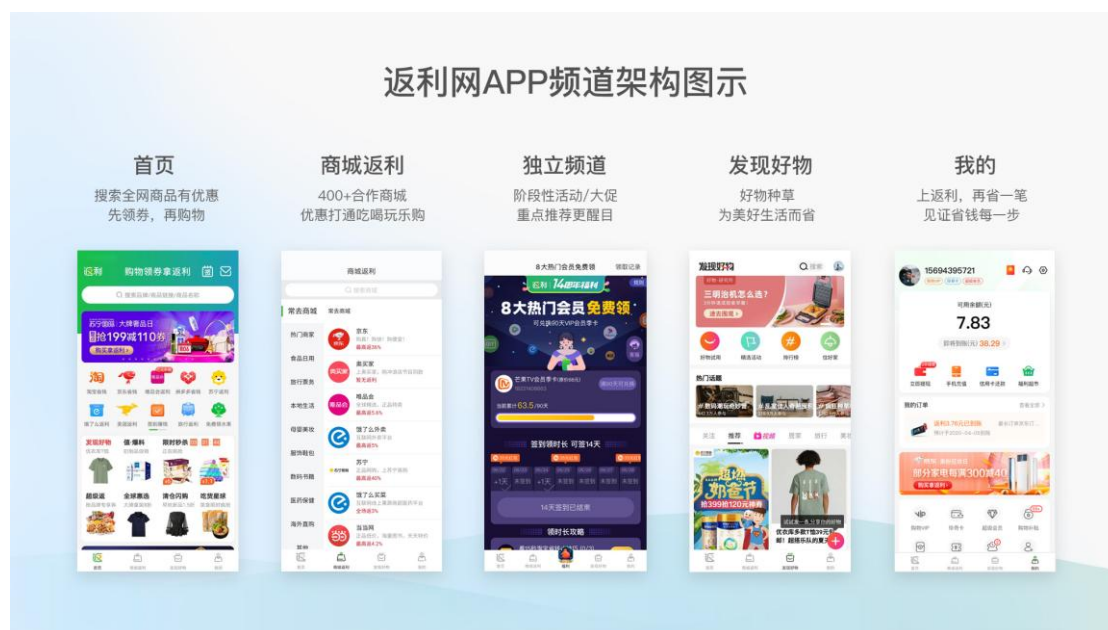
返利网APP频道架构图示

首页
搜索全网商品有优惠
先领券，再购物

商城返利
400+合作商城
优惠打通吃喝玩乐购

独立频道
阶段性活动/大促
重点推荐更醒目

发现好物
好物种草
为美好生活而省

我的
上返利，再省一笔
见证省钱每一步

返利 购物领券拿返利

苏宁易购 199减110券

超级返 全球惠选 清仓闪购 吃货星球

商城返利
常去商城
热门商家
食品日用
旅行票务
本地生活
母婴美妆
服饰鞋包
数码家电
医药保健
海外直购
京东
美买家
唯品会
饿了么外卖
苏宁
饿了么买菜
当当网

8大热门会员免费领
领取记录
8大热门会员免费领
签到领时长 可签14天
14天签到已结束
领时长攻略

发现好物
三明治机怎么选?
好物试用 精选活动 排行榜 住好家
热门话题
关注 推荐 搜索 排行
开学囤货节

15694395721
可用余额(元)
7.83
7.83
38.29
交易提醒 手机充值 信用卡还款 福利提升
我的订单
部分家电满300减40
我的VIP 签到卡 超级返券 我的小钱